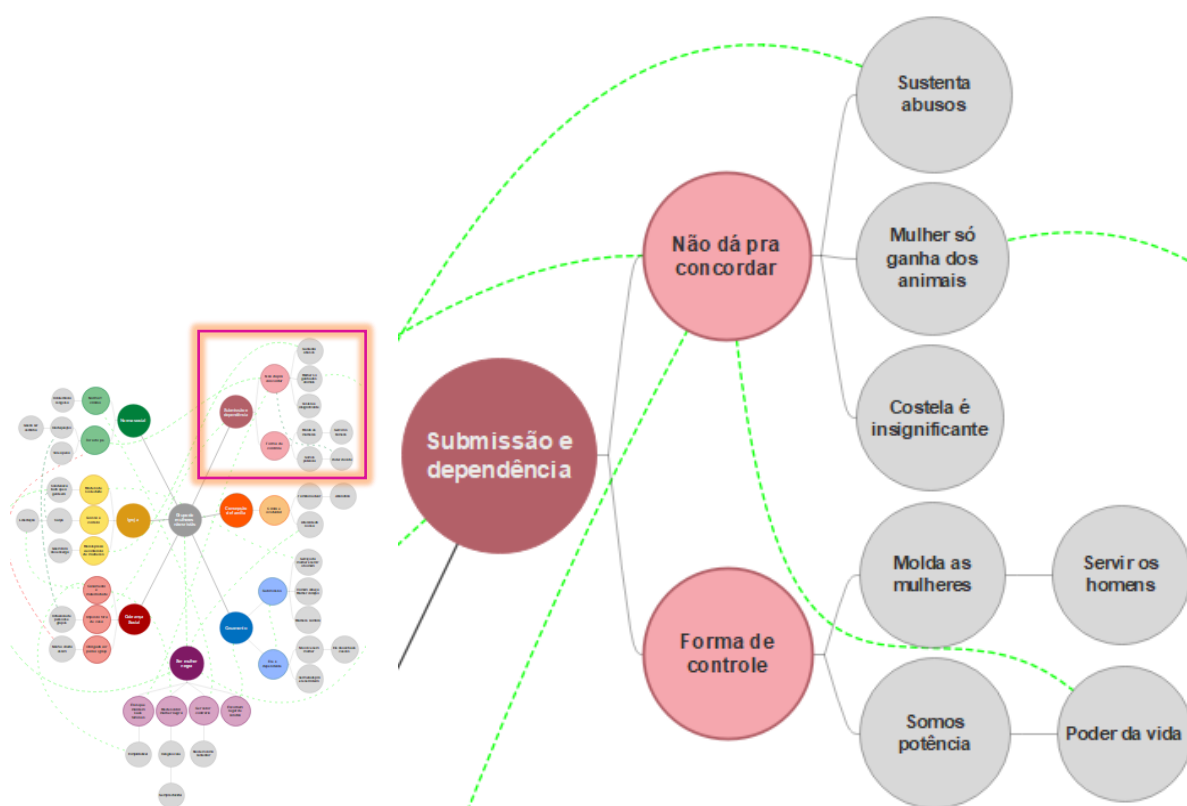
Submissão e dependência

Não dá pra concordar

Sustenta abusos

Mulher só ganha dos animais

Costela é insignificante

Forma de controle

Molda as mulheres

Servir os homens

Somos potência

Poder da vida

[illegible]